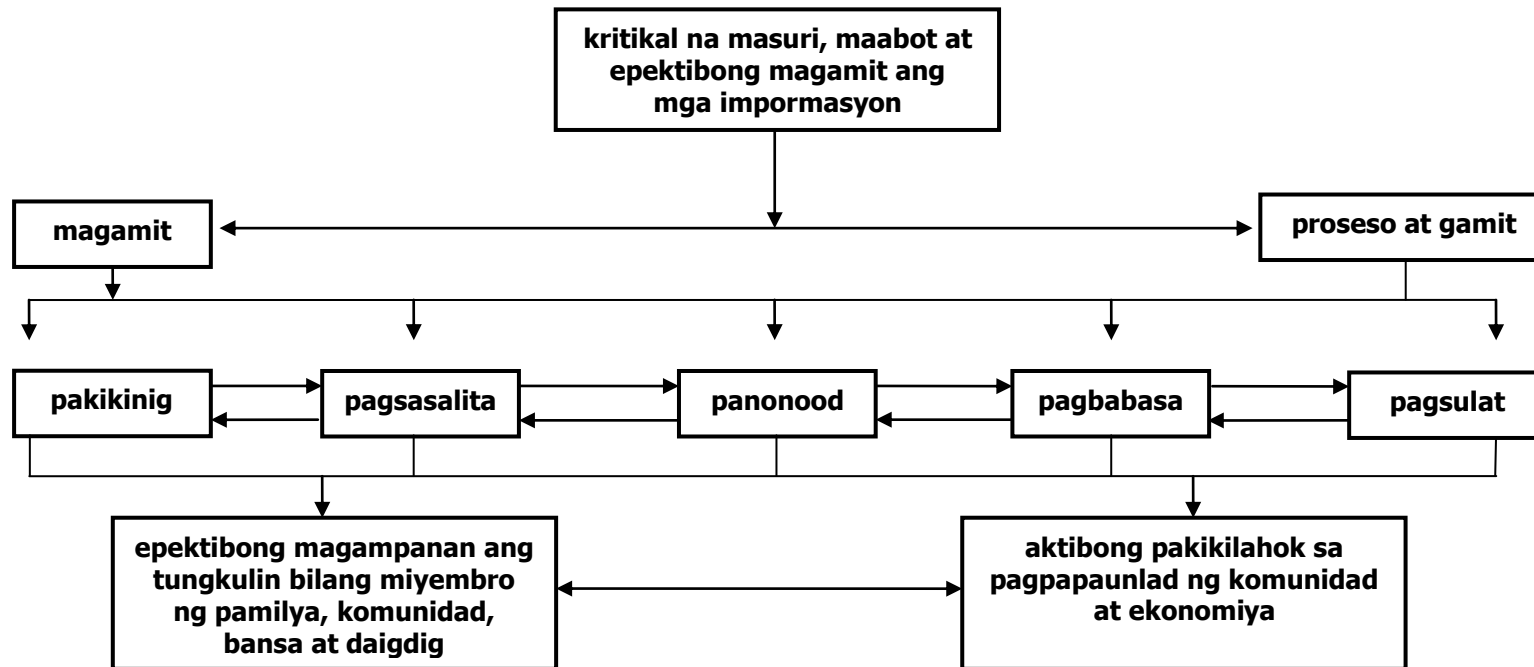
kritikal na masuri, maabot at epektibong magamit ang mga impormasyon

magamit

proseso at gamit

pakikinig

pagsasalita

panonood

pagbabasa

pagsulat

epektibong magampanan ang tungkulin bilang miyembro ng pamilya, komunidad, bansa at daigdig

aktibong pakikilahok sa pagpapaunlad ng komunidad at ekonomiya